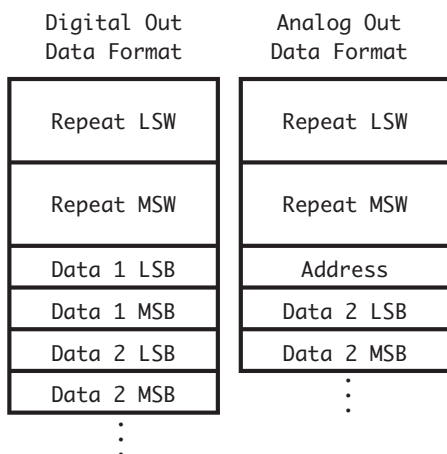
Digital Out Data Format

| Repeat LSW |
|---|
| Repeat MSW |
| Data 1 LSB |
| Data 1 MSB |
| Data 2 LSB |
| Data 2 MSB |

⋮

Analog Out Data Format

| Repeat LSW |
|---|
| Repeat MSW |
| Address |
| Data 2 LSB |
| Data 2 MSB |

⋮